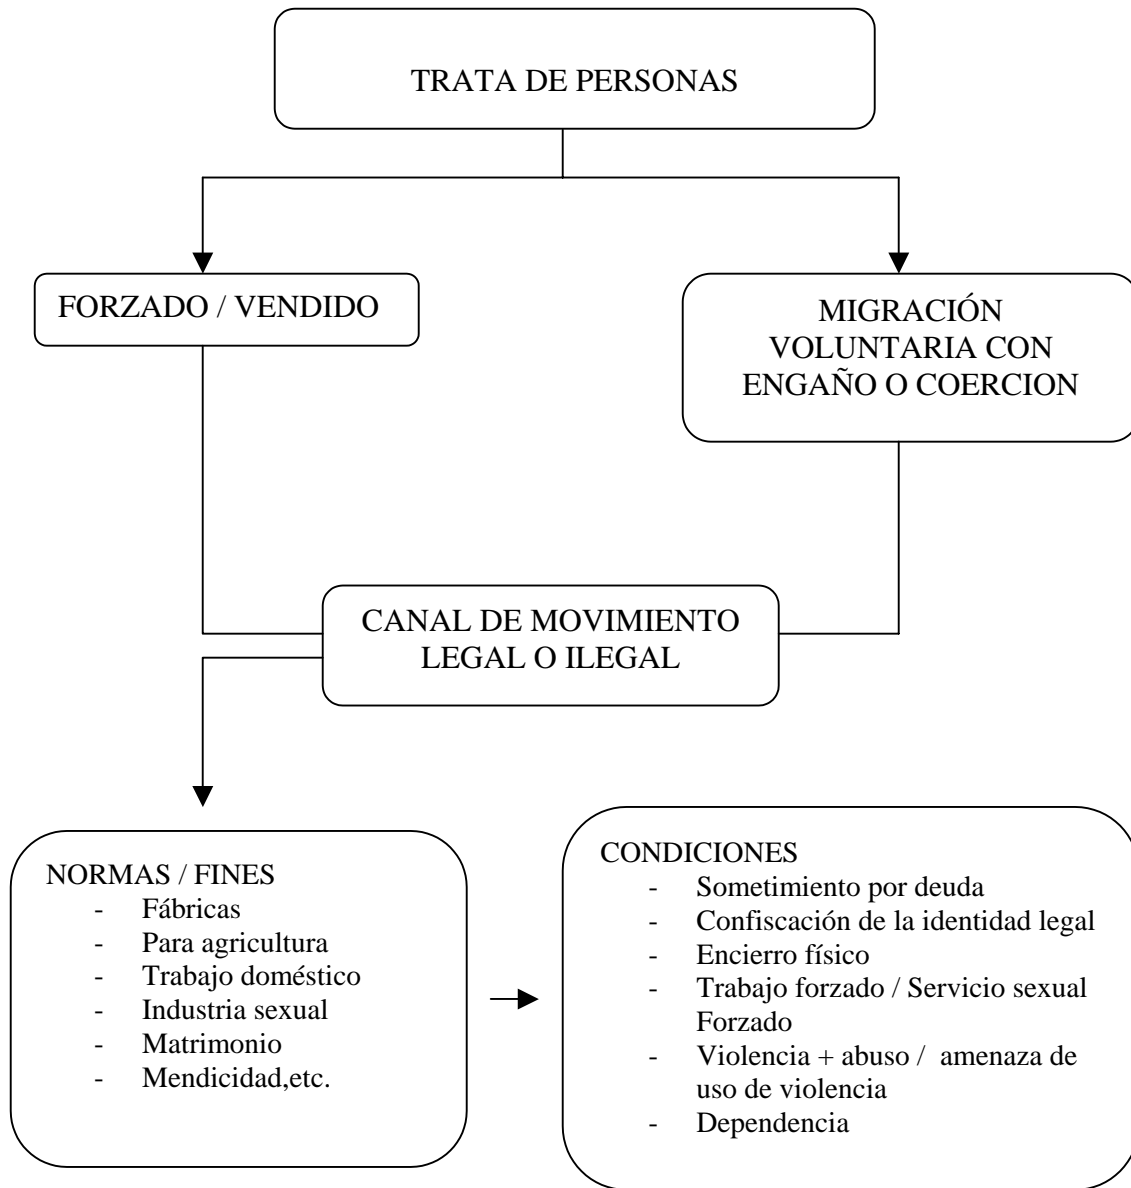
TRATA DE PERSONAS

FORZADO / VENDIDO

MIGRACIÓN VOLUNTARIA CON ENGAÑO O COERCION

CANAL DE MOVIMIENTO LEGAL O ILEGAL

NORMAS / FINES
- Fábricas
- Para agricultura
- Trabajo doméstico
- Industria sexual
- Matrimonio
- Mendicidad,etc.

CONDICIONES
- Sometimiento por deuda
- Confiscación de la identidad legal
- Encierro físico
- Trabajo forzado / Servicio sexual Forzado
- Violencia + abuso / amenaza de uso de violencia
- Dependencia